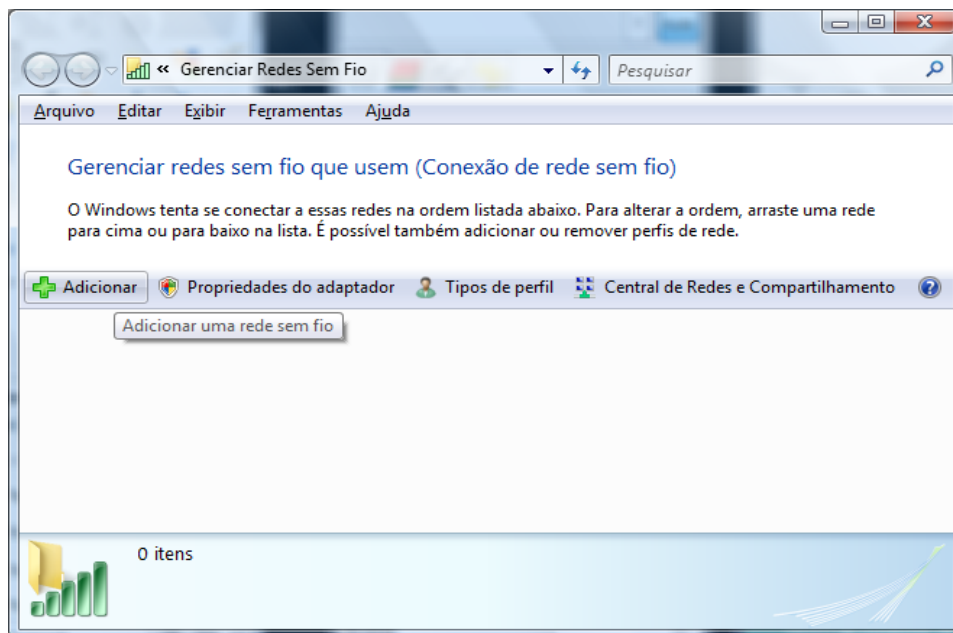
« Gerenciar Redes Sem Fio

Pesquisar

Arquivo Editar Exibir Ferramentas Ajuda

Gerenciar redes sem fio que usem (Conexão de rede sem fio)

O Windows tenta se conectar a essas redes na ordem listada abaixo. Para alterar a ordem, arraste uma rede para cima ou para baixo na lista. É possível também adicionar ou remover perfis de rede.

Adicionar Propriedades do adaptador Tipos de perfil Central de Redes e Compartilhamento

Adicionar uma rede sem fio

0 itens